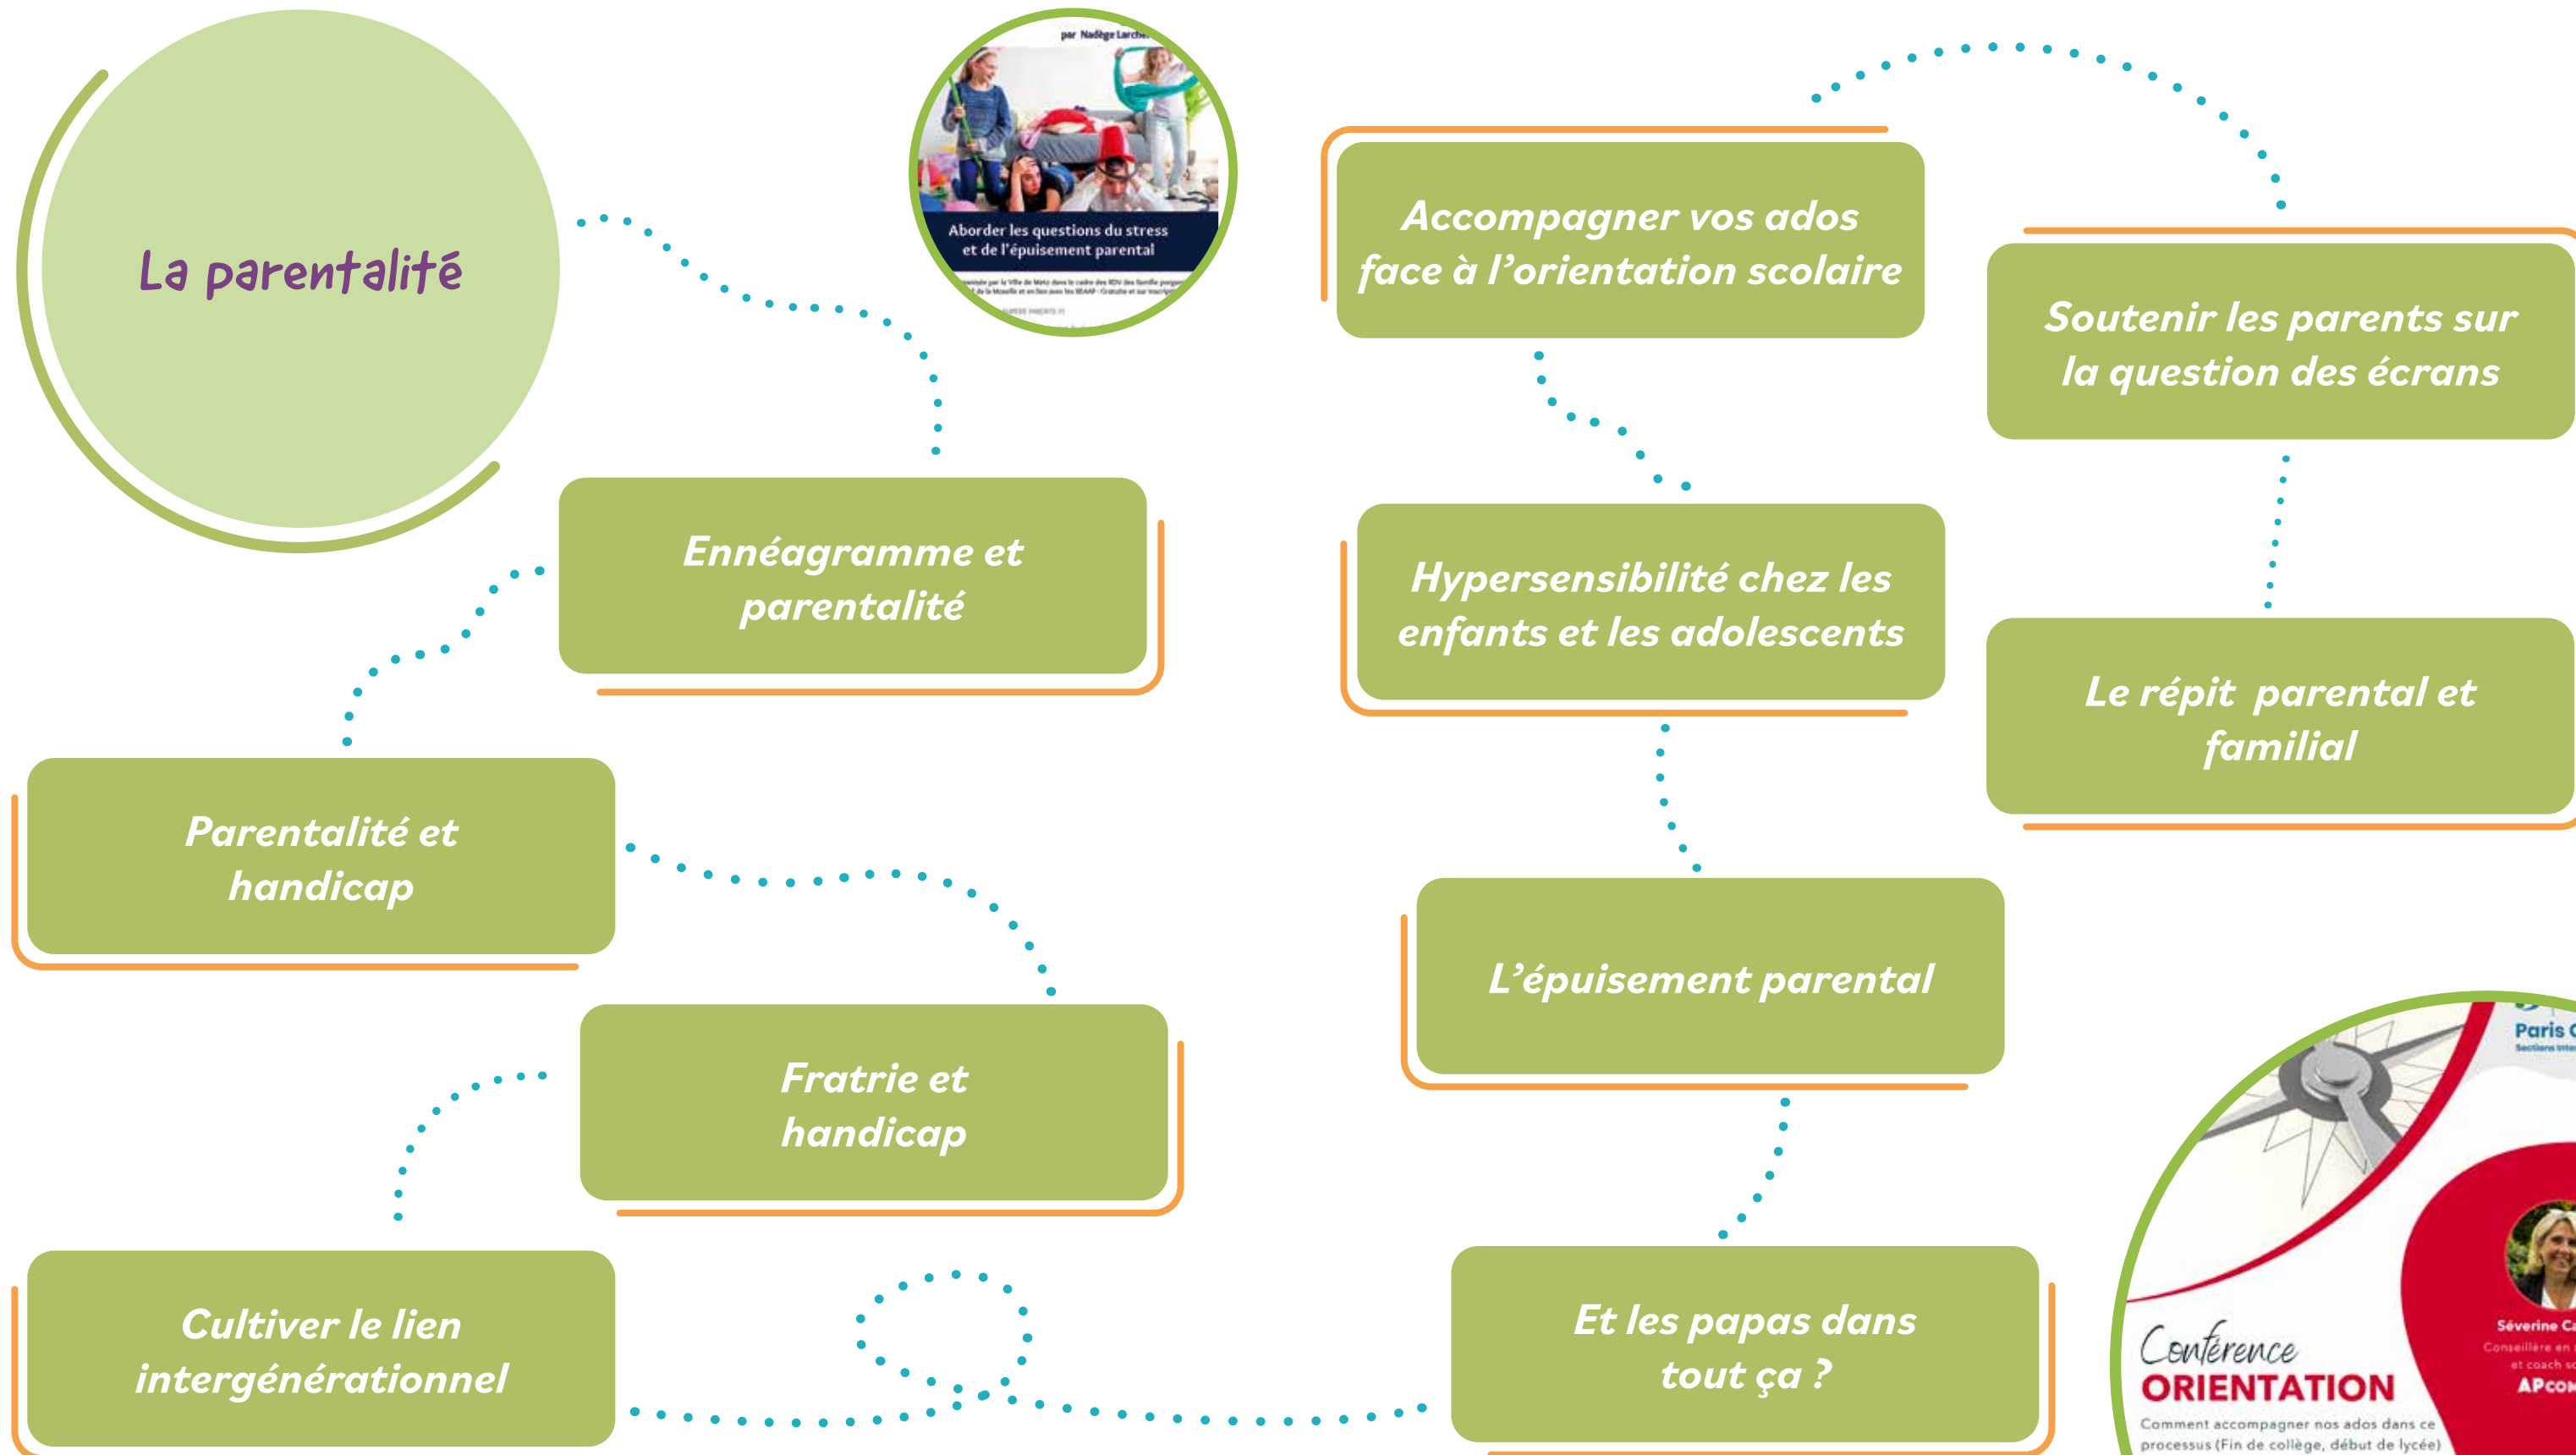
La parentalité

par Nadège Larcher

Aborder les questions du stress et de l'épuisement parental

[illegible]

Accompagner vos ados face à l'orientation scolaire

Soutenir les parents sur la question des écrans

Ennéagramme et parentalité

Hypersensibilité chez les enfants et les adolescents

Le répit parental et familial

Parentalité et handicap

L'épuisement parental

Fratrie et handicap

Cultiver le lien intergénérationnel

Et les papas dans tout ça ?

Paris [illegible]

Séverine C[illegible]

APco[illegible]

Conférence ORIENTATION

Comment accompagner nos ados dans ce processus (Fin de collège, début de lycée)